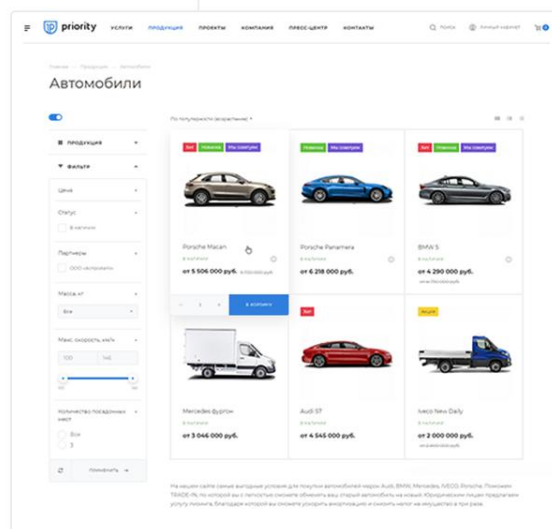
priority

УСЛУГИ ПРОДУКЦИЯ ПРОЕКТЫ КОМПАНИЯ ПРЕСС-ЦЕНТР КОНТАКТЫ

Поиск Личный кабинет

Главная — Продукция — Автомобили

Автомобили

ПРОДУКЦИЯ

ФИЛЬТР

Цена

Статус

В наличии

Партнеры

ООО «Алгоритм»

Масса, кг

Все

Макс. скорость, км/ч

100 146

Количество посадочных мест

Все

3

Применить

По популярности (возрастание)

Хит Новинка Мы советуем

Porsche Macan

В наличии

от 5 506 000 руб.

1

В корзину

Новинка Мы советуем

Porsche Panamera

В наличии

от 6 218 000 руб.

Хит Новинка Мы советуем

BMW 5

В наличии

от 4 290 000 руб.

Хит

Mercedes фургон

В наличии

от 3 046 000 руб.

Audi S7

В наличии

от 4 545 000 руб.

Акция

Iveco New Daily

В наличии

от 2 000 000 руб.

На нашем сайте самые выгодные условия для покупки автомобилей марок Audi, BMW, Mercedes, IVECO, Porsche. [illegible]